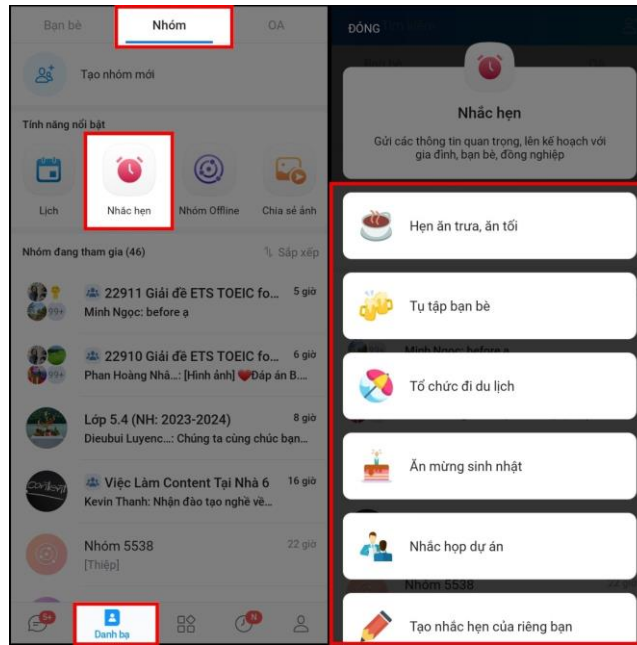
Bạn bè
Nhóm
OA

Tạo nhóm mới

Tính năng nổi bật

Lịch
Nhắc hẹn
Nhóm Offline
Chia sẻ ảnh

Nhóm đang tham gia (46)
Sắp xếp

99+
22911 Giải đề ETS TOEIC fo...
5 giờ
Minh Ngọc: before a

99+
22910 Giải đề ETS TOEIC fo...
6 giờ
Phan Hoàng Nhã...: [Hình ảnh] ❤️Đáp án B...

Lớp 5.4 (NH: 2023-2024)
8 giờ
Dieubui Luyenc...: Chúng ta cùng chúc bạn...

Việc Làm Content Tại Nhà 6
16 giờ
Kevin Thanh: Nhận đào tạo nghề về...

Nhóm 5538
22 giờ
[Thiệp]

5+
Danh bạ
N

ĐÓNG

Nhắc hẹn
Gửi các thông tin quan trọng, lên kế hoạch với gia đình, bạn bè, đồng nghiệp

Hẹn ăn trưa, ăn tối
Tụ tập bạn bè
Tổ chức đi du lịch
Ăn mừng sinh nhật
Nhắc họp dự án
Tạo nhắc hẹn của riêng bạn

Minh Ngọc: before a
Nhóm 5538